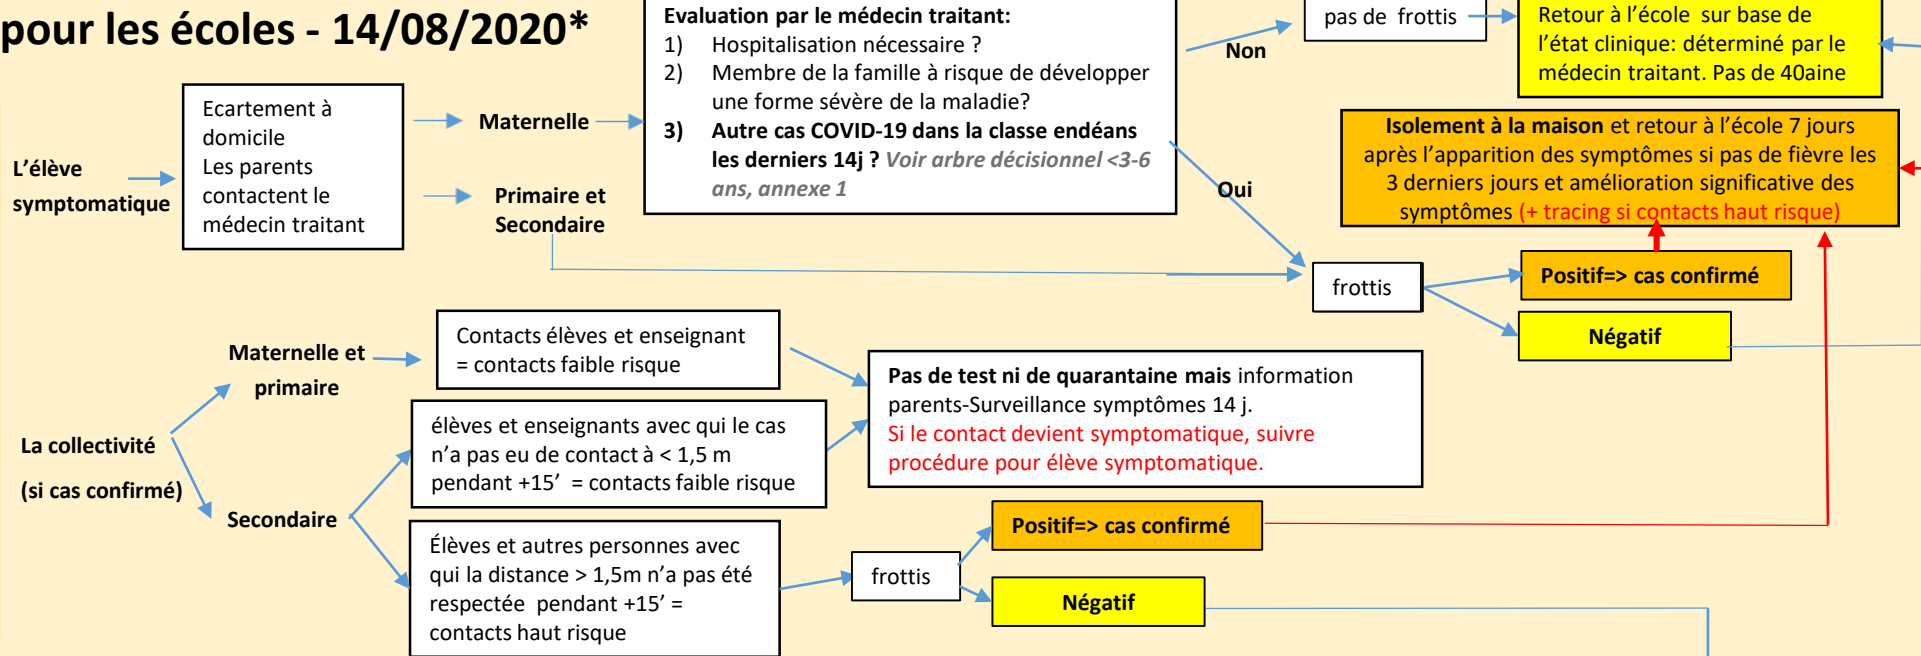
pour les écoles - 14/08/2020*

L'élève symptomatique

Ecartement à domicile
Les parents contactent le médecin traitant

Maternelle

Primaire et Secondaire

Evaluation par le médecin traitant:
1) Hospitalisation nécessaire ?
2) Membre de la famille à risque de développer une forme sévère de la maladie?
3) Autre cas COVID-19 dans la classe endéans les derniers 14j ? Voir arbre décisionnel <3-6 ans, annexe 1

Non

pas de frottis

Retour à l'école sur base de l'état clinique: déterminé par le médecin traitant. Pas de 40aine

Isolement à la maison et retour à l'école 7 jours après l'apparition des symptômes si pas de fièvre les 3 derniers jours et amélioration significative des symptômes (+ tracing si contacts haut risque)

Oui

frottis

Positif=> cas confirmé

Négatif

La collectivité
(si cas confirmé)

Maternelle et primaire

Contacts élèves et enseignant = contacts faible risque

Secondaire

élèves et enseignants avec qui le cas n'a pas eu de contact à < 1,5 m pendant +15' = contacts faible risque

Pas de test ni de quarantaine mais information parents-Surveillance symptômes 14 j.
Si le contact devient symptomatique, suivre procédure pour élève symptomatique.

Élèves et autres personnes avec qui la distance > 1,5m n'a pas été respectée pendant +15' = contacts haut risque

frottis

Positif=> cas confirmé

Négatif